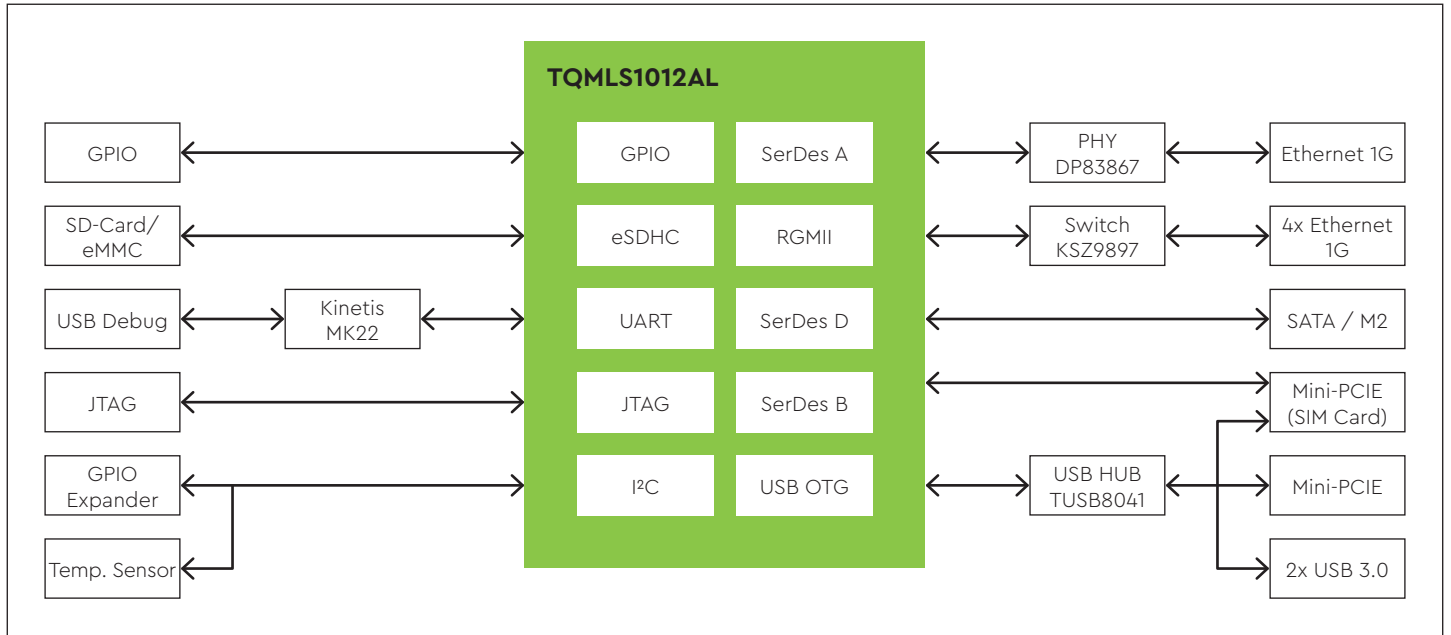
TQMLS1012AL

GPIO
SD-Card/ eMMC
USB Debug
Kinetis MK22
JTAG
GPIO Expander
Temp. Sensor

GPIO
SerDes A
eSDHC
RGMII
UART
SerDes D
JTAG
SerDes B
I²C
USB OTG

PHY DP83867
Ethernet 1G
Switch KSZ9897
4x Ethernet 1G
SATA / M2
Mini-PCIE (SIM Card)
USB HUB TUSB8041
Mini-PCIE
2x USB 3.0